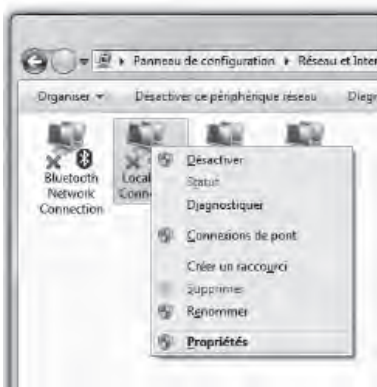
Panneau de configuration ▸ Réseau et Inter

Organiser ▾ Désactiver ce périphérique réseau Diag

Bluetooth Network Connection

Local Conn

Désactiver
Statut
Diagnostiquer
Connexions de pont
Créer un raccourci
Supprimer
Renommer
Propriétés